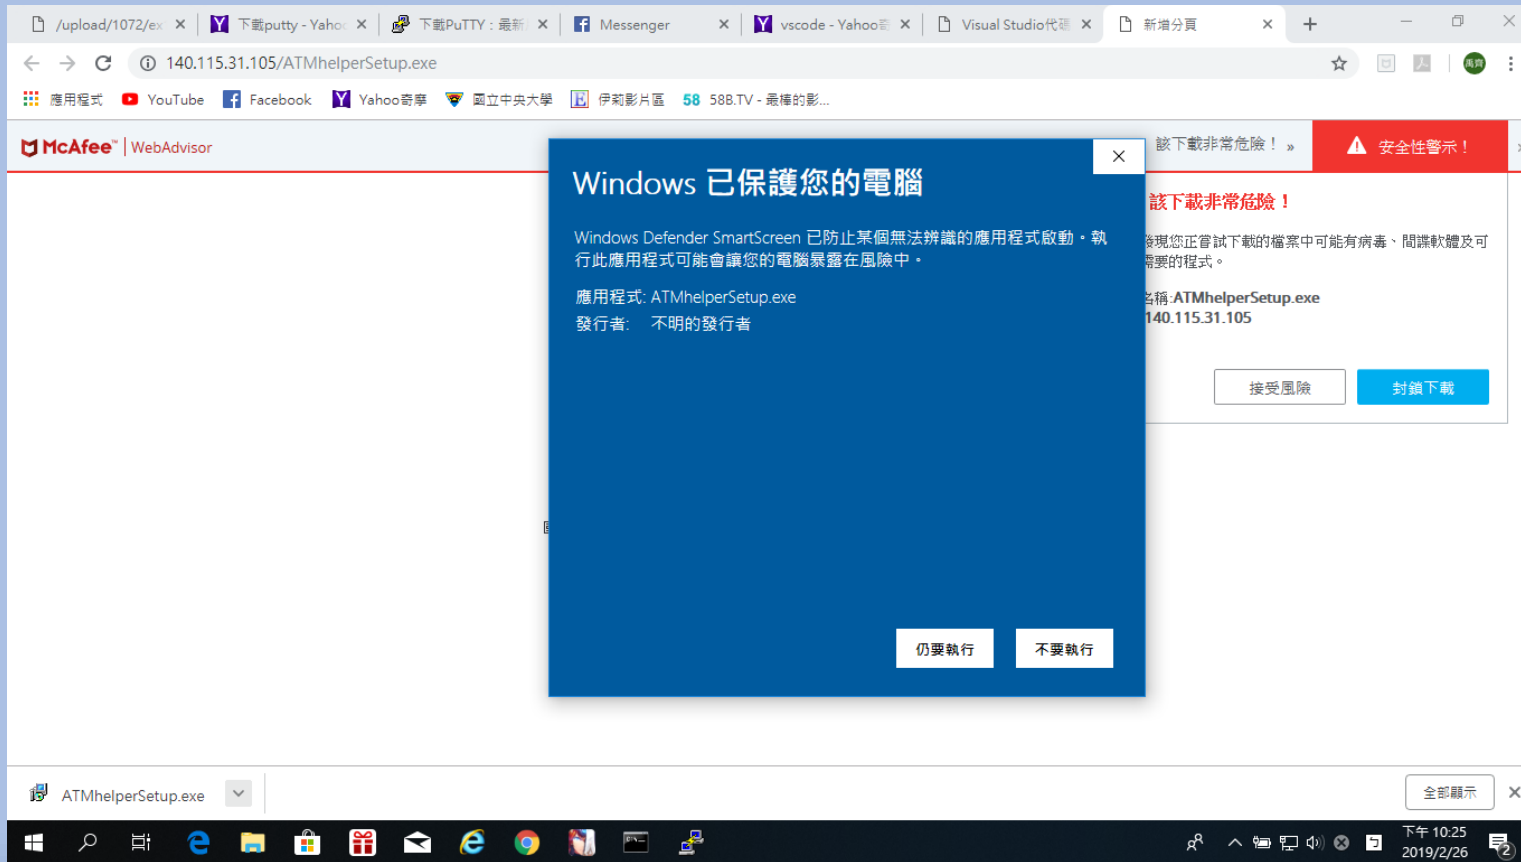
/upload/1072/ex ×
下載putty - Yahoo ×
下載PuTTY：最新 ×
Messenger ×
vscode - Yahoo ×
Visual Studio代碼 ×
新增分頁 ×

140.115.31.105/ATMhelperSetup.exe

應用程式 YouTube Facebook Yahoo奇摩 國立中央大學 伊莉影片區 58 58B.TV - 最棒的影...

McAfee | WebAdvisor

該下載非常危險！ »
安全性警示！

該下載非常危險！
發現您正嘗試下載的檔案中可能有病毒、間諜軟體及可需要的程式。
名稱:ATMhelperSetup.exe
140.115.31.105
接受風險
封鎖下載

Windows 已保護您的電腦

Windows Defender SmartScreen 已防止某個無法辨識的應用程式啟動。執行此應用程式可能會讓您的電腦暴露在風險中。

應用程式: ATMhelperSetup.exe
發行者: 不明的發行者

仍要執行
不要執行

ATMhelperSetup.exe
全部顯示

下午 10:25
2019/2/26